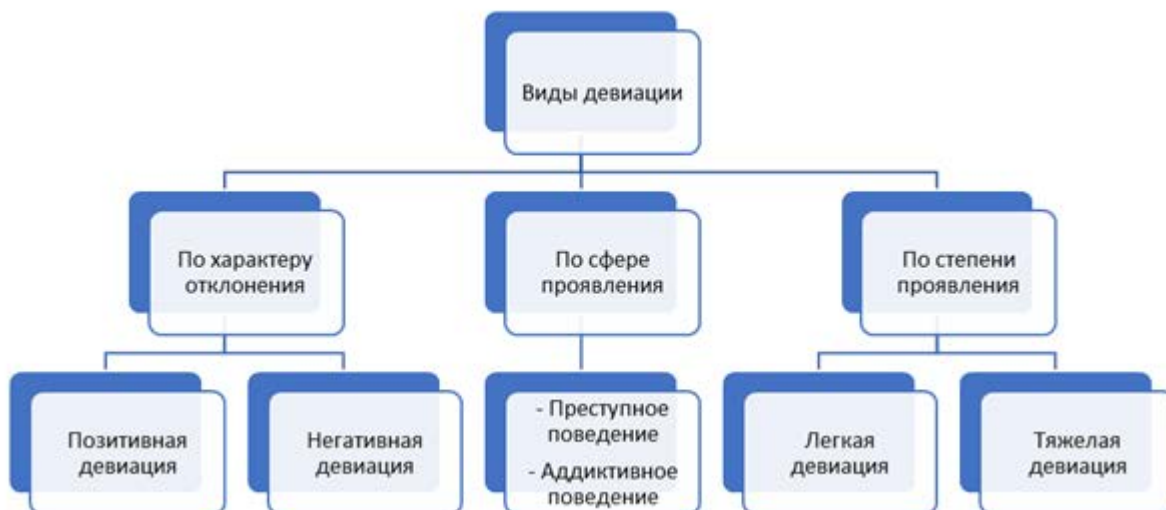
Виды девиации

По характеру отклонения

По сфере проявления

По степени проявления

Позитивная девиация

Негативная девиация

- Преступное поведение
- Аддиктивное поведение

Легкая девиация

Тяжелая девиация